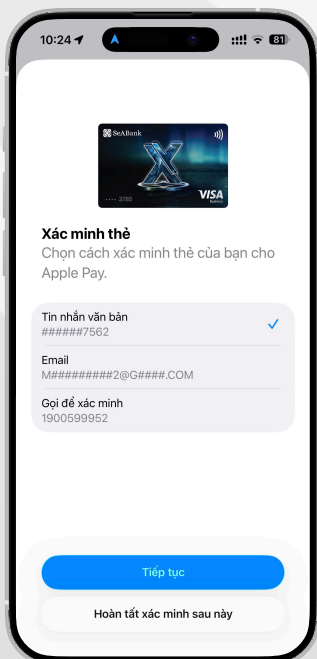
10:24 81

SeABank
•••• 3785
VISA
Business

Xác minh thẻ
Chọn cách xác minh thẻ của bạn cho Apple Pay.

Tin nhắn văn bản
######7562

Email
M#########2@G####.COM

Gọi để xác minh
1900599952

Tiếp tục

Hoàn tất xác minh sau này